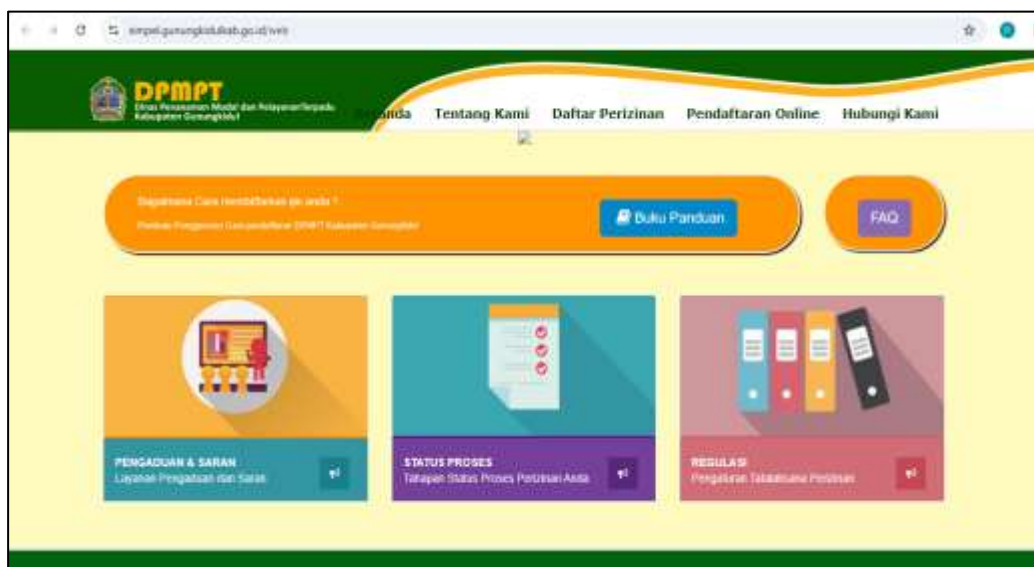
simpel.gunungkidulkab.go.id/web

DPMPT
Dinas Penanaman Modal dan Pelayanan Terpadu Kabupaten Gunungkidul

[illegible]anda Tentang Kami Daftar Perizinan Pendaftaran Online Hubungi Kami

Bagaimana Cara Mendaftarkan Ijin anda ?
Panduan Penggunaan Cara pendaftaran DPMPT Kabupaten Gunungkidul

Buku Panduan

FAQ

PENGADUAN & SARAN
Layanan Pengaduan dan Saran

STATUS PROSES
Tahapan Status Proses Perizinan Anda

REGULASI
Pengaturan Tatalaksana Perizinan